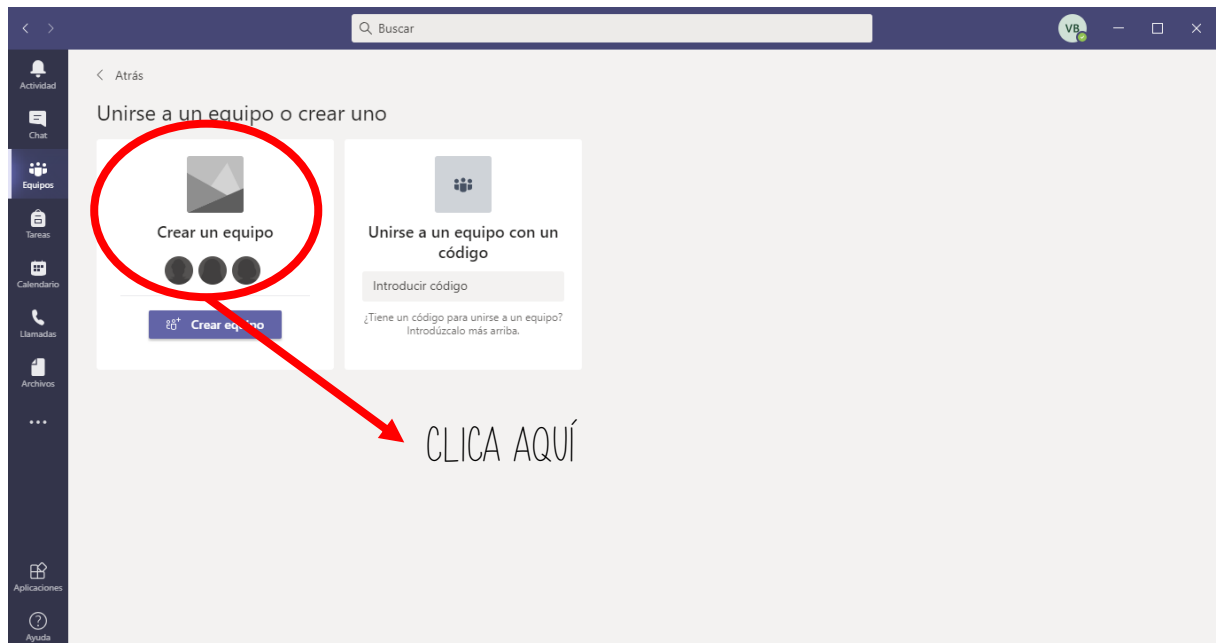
Buscar

VB

Actividad

Chat

Equipos

Tareas

Calendario

Llamadas

Archivos

...

Aplicaciones

Ayuda

Atrás

Unirse a un equipo o crear uno

Crear un equipo

Crear equipo

Unirse a un equipo con un código

Introducir código

¿Tiene un código para unirse a un equipo? Introdúzcalo más arriba.

CLICA AQUÍ